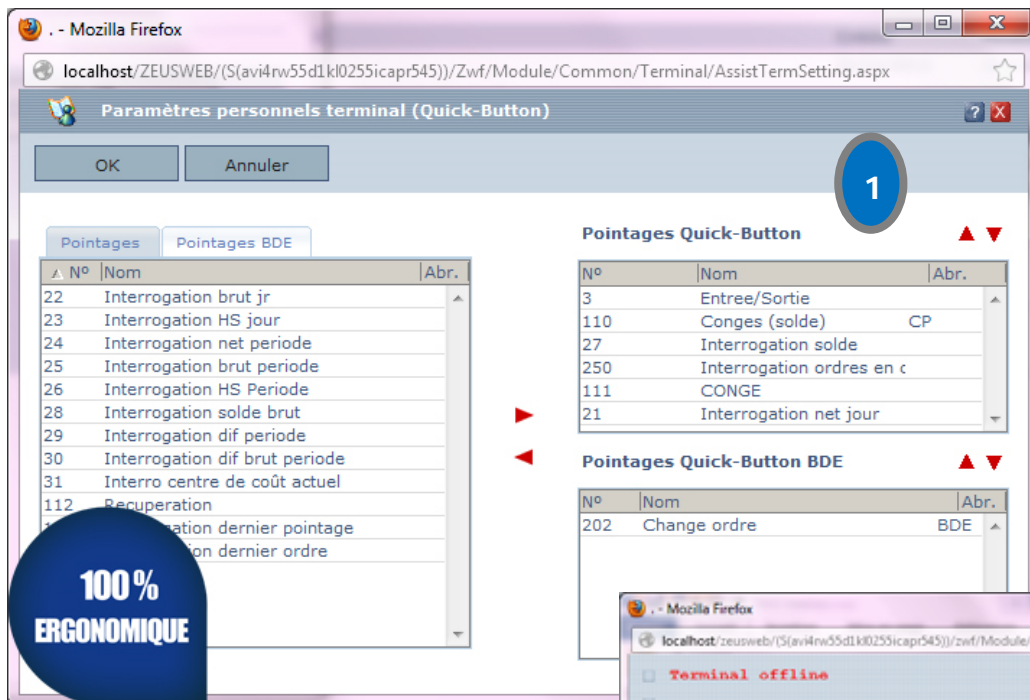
. - Mozilla Firefox

localhost/ZEUSWEB/(S(avi4rw55d1kl0255icapr545))/Zwf/Module/Common/Terminal/AssistTermSetting.aspx

Paramètres personnels terminal (Quick-Button)

OK Annuler

1

Pointages | Pointages BDE

| Nº | Nom | Abr. |
|---|---|---|
| 22 | Interrogation brut jr | |
| 23 | Interrogation HS jour | |
| 24 | Interrogation net periode | |
| 25 | Interrogation brut periode | |
| 26 | Interrogation HS Periode | |
| 28 | Interrogation solde brut | |
| 29 | Interrogation dif periode | |
| 30 | Interrogation dif brut periode | |
| 31 | Interro centre de coût actuel | |
| 112 | Recuperation | |
| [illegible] | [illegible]ation dernier pointage | |
| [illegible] | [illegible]ion dernier ordre | |

Pointages Quick-Button

| Nº | Nom | Abr. |
|---|---|---|
| 3 | Entree/Sortie | |
| 110 | Conges (solde) | CP |
| 27 | Interrogation solde | |
| 250 | Interrogation ordres en c | |
| 111 | CONGE | |
| 21 | Interrogation net jour | |

Pointages Quick-Button BDE

| Nº | Nom | Abr. |
|---|---|---|
| 202 | Change ordre | BDE |

100%
ERGONOMIQUE

. - Mozilla Firefox

localhost/zeusweb/(S(avi4rw55d1kl0255icapr545))/zwf/Module/

Terminal offline